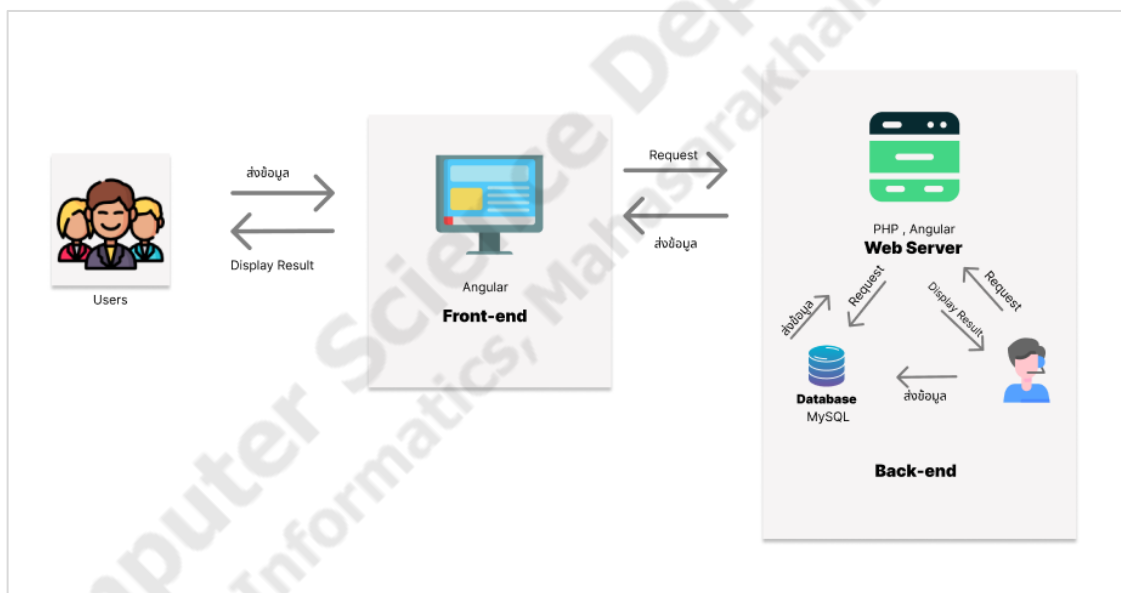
Users

ส่งข้อมูล

Display Result

Angular

Front-end

Request

ส่งข้อมูล

PHP , Angular

Web Server

Request

ส่งข้อมูล

Display Result

Request

Database

MySQL

ส่งข้อมูล

Back-end

puter Science Dep

Informatics, Mahasarakha